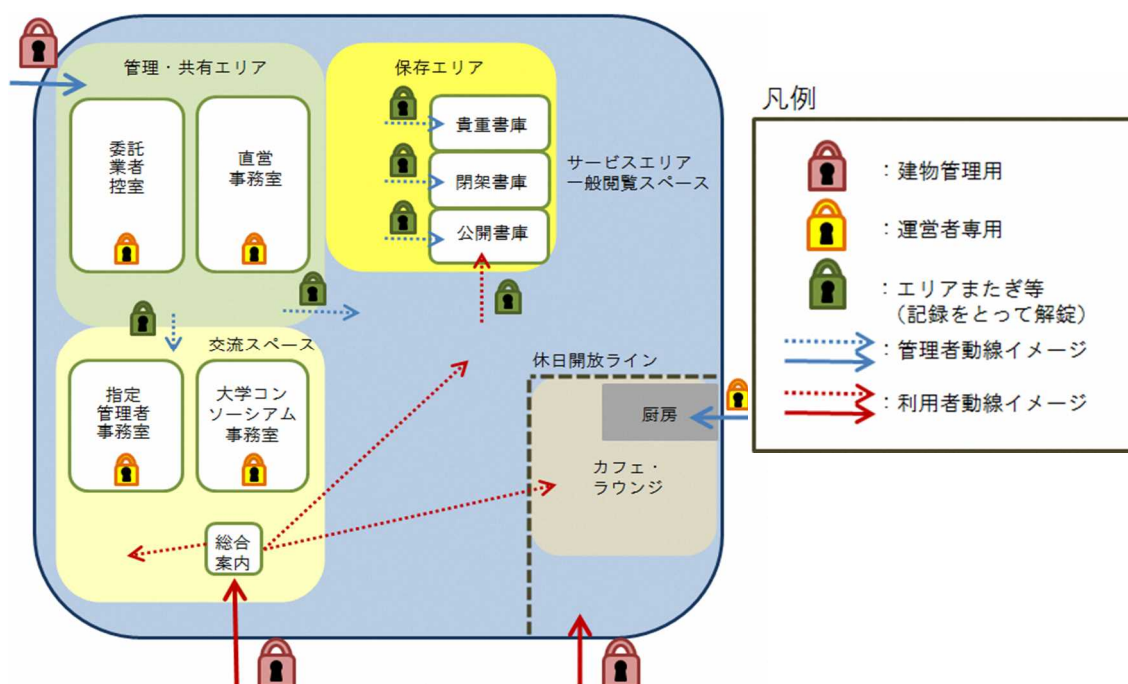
管理・共有エリア

委託業者控室

直営事務室

保存エリア

貴重書庫

閉架書庫

公開書庫

サービスエリア
一般閲覧スペース

交流スペース

指定管理者事務室

大学コンソーシアム事務室

総合案内

休日開放ライン

厨房

カフェ・ラウンジ

凡例

：建物管理用

：運営者専用

：エリアまたぎ等
（記録をとって解錠）

：管理者動線イメージ

：利用者動線イメージ